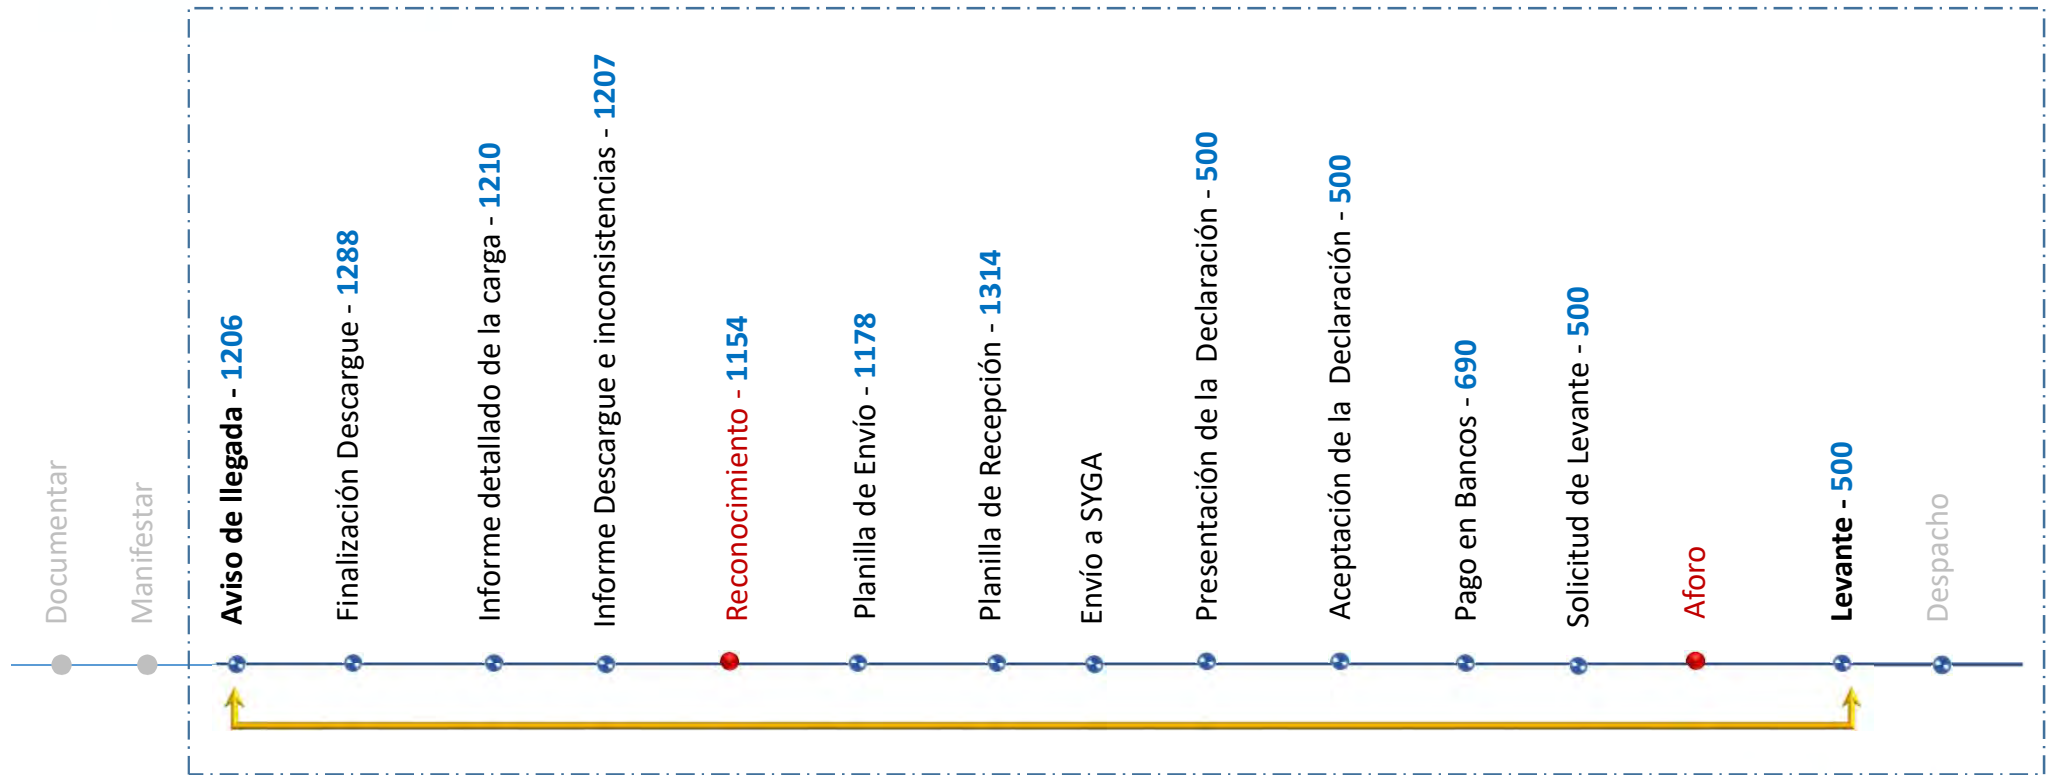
Documentar

Manifestar

Aviso de llegada - 1206

Finalización Descargue - 1288

Informe detallado de la carga - 1210

Informe Descargue e inconsistencias - 1207

Reconocimiento - 1154

Planilla de Envío - 1178

Planilla de Recepción - 1314

Envío a SYGA

Presentación de la Declaración - 500

Aceptación de la Declaración - 500

Pago en Bancos - 690

Solicitud de Levante - 500

Aforo

Levante - 500

Despacho